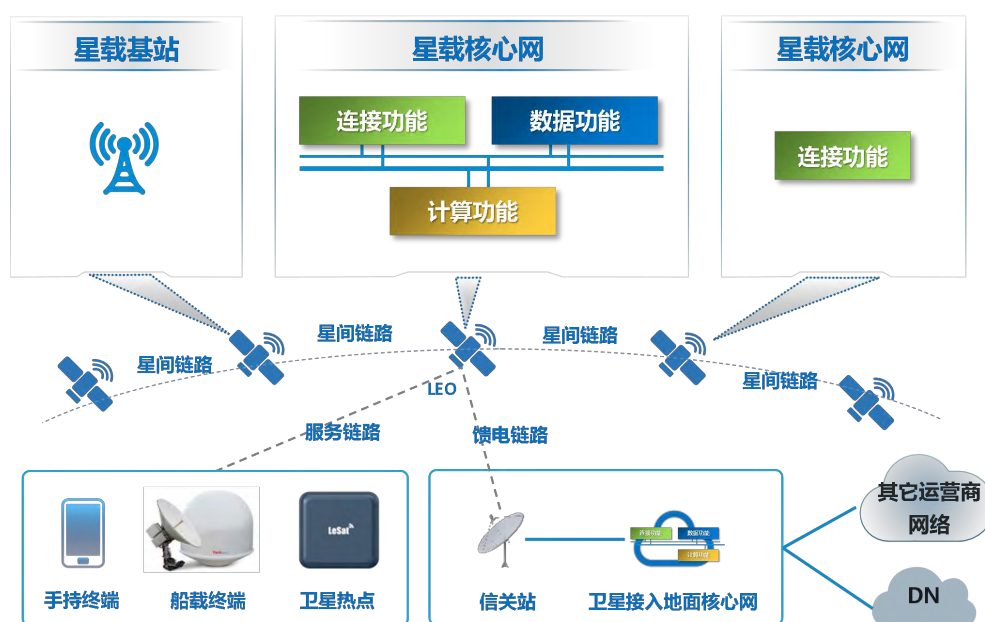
星载基站

星载核心网

连接功能

数据功能

计算功能

星载核心网

连接功能

星间链路

星间链路

星间链路

星间链路

LEO

服务链路

馈电链路

手持终端

船载终端

LeSat

卫星热点

信关站

连接功能

数据功能

计算功能

卫星接入地面核心网

其它运营商网络

DN